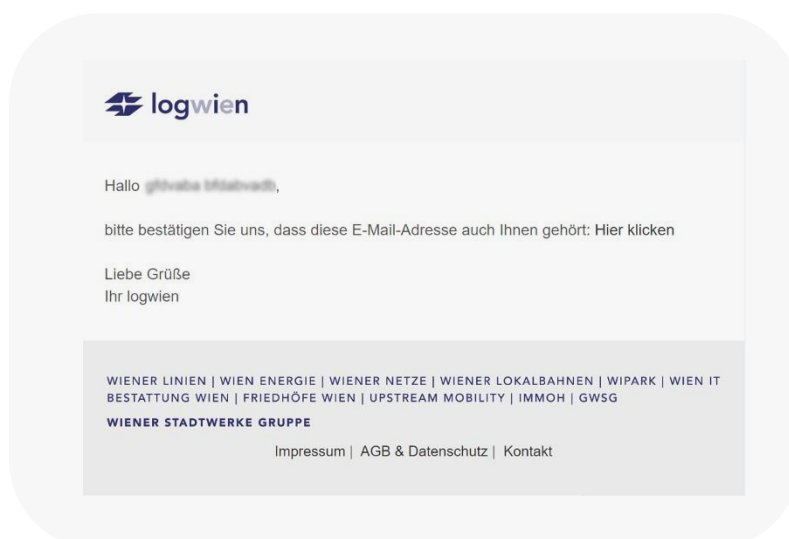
logwien

Hallo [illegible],

bitte bestätigen Sie uns, dass diese E-Mail-Adresse auch Ihnen gehört: Hier klicken

Liebe Grüße
Ihr logwien

WIENER LINIEN | WIEN ENERGIE | WIENER NETZE | WIENER LOKALBAHNEN | WIPARK | WIEN IT
BESTATTUNG WIEN | FRIEDHÖFE WIEN | UPSTREAM MOBILITY | IMMOH | GWSG

WIENER STADTWERKE GRUPPE

Impressum | AGB & Datenschutz | Kontakt